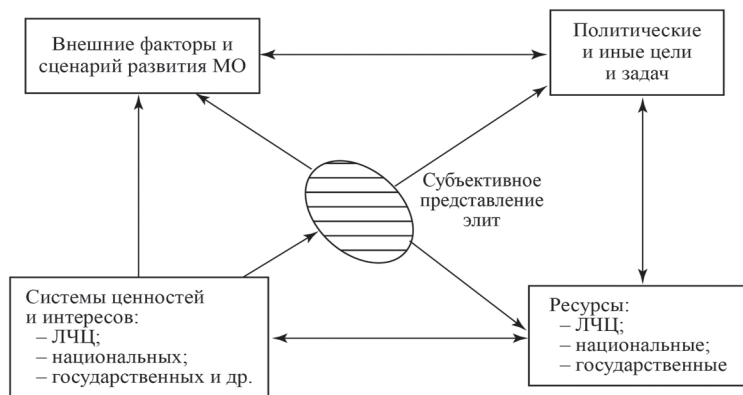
Внешние факторы и сценарий развития МО

Политические и иные цели и задач

Субъективное представление элит

Системы ценностей и интересов:
– ЛЧЦ;
– национальных;
– государственных и др.

Ресурсы:
– ЛЧЦ;
– национальные;
– государственные